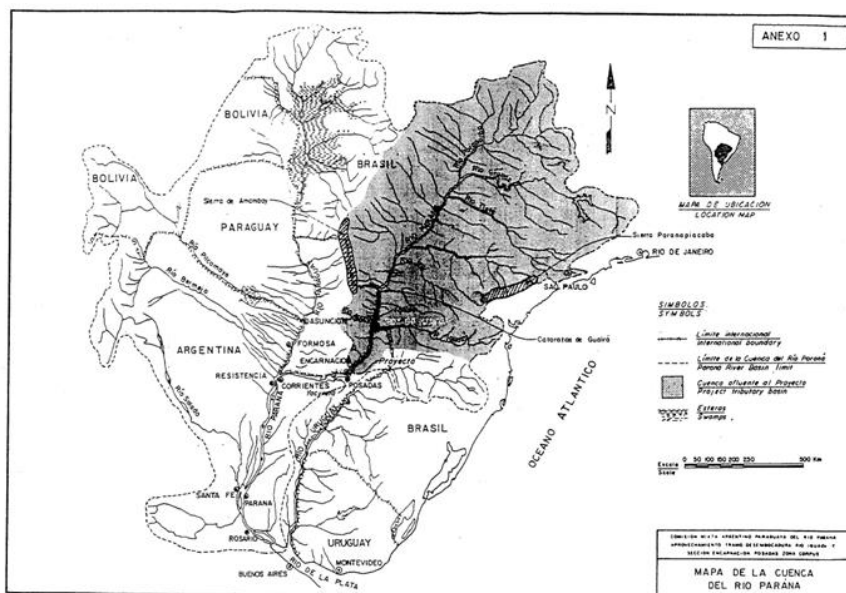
ANEXO 1

N

MAPA DE UBICACION
LOCATION MAP

BOLIVIA

BOLIVIA

BRASIL

Sierra de Amambay

PARAGUAY

Rio Pilcomayo

Rio Bermejo

Sierra Paranapiacaba

RIO DE JANEIRO

SAO PAULO

ASUNCION

FORMOSA

ENCARNACION

ARGENTINA

RESISTENCIA

CORRIENTES

POSADAS

Proyecto

Cataratas de Guaira

Rio Salado

Rio Parana

Rio Uruguay

BRASIL

OCEANO ATLANTICO

SANTA FE

PARANA

ROSARIO

URUGUAY

MONTEVIDEO

BUENOS AIRES

RIO DE LA PLATA

SIMBOLOS
SYMBOLS

Limite internacional
International boundary

Limite de la Cuenca del Rio Parana
Parana River Basin limit

Cuenca afluente al Proyecto
Project tributary basin

Esteros
Swamps

Escala
Scale

0 50 100 150 200 250 500 Km

COMISION MIXTA ARGENTINO PARAGUAYA DEL RIO PARANA
APROVECHAMIENTO TRAMO DESEMBOCADURA RIO IGUAZU Y
SECCION ENCARNACION POSADAS ZONA CORPUS

MAPA DE LA CUENCA
DEL RIO PARANA